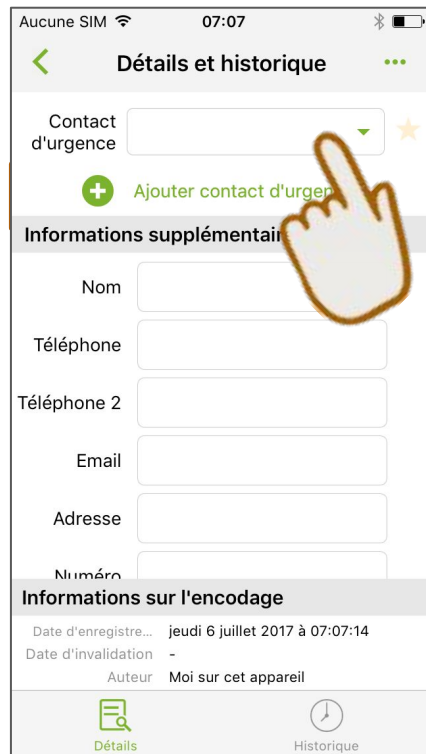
Aucune SIM 07:07

Détails et historique •••

Contact d'urgence

Ajouter contact d'urgen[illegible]

Informations supplémentair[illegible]

Nom

Téléphone

Téléphone 2

Email

Adresse

Numéro

Informations sur l'encodage

Date d'enregistre... jeudi 6 juillet 2017 à 07:07:14

Date d'invalidation -

Auteur Moi sur cet appareil

Détails

Historique